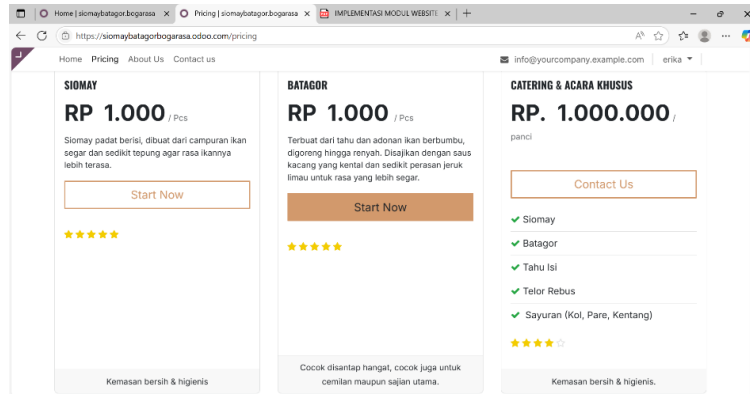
Home | siomaybatagor.bogarasa ×

Pricing | siomaybatagor.bogarasa ×

IMPLEMENTASI MODUL WEBSITE ×

https://siomaybatagorbogarasa.odoo.com/pricing

Home Pricing About Us Contact us

info@yourcompany.example.com

erika

SIOMAY

RP 1.000 / Pcs

Siomay padat berisi, dibuat dari campuran ikan segar dan sedikit tepung agar rasa ikannya lebih terasa.

Start Now

BATAGOR

RP 1.000 / Pcs

Terbuat dari tahu dan adonan ikan berbumbu, digoreng hingga renyah. Disajikan dengan saus kacang yang kental dan sedikit perasan jeruk limau untuk rasa yang lebih segar.

Start Now

Cocok disantap hangat, cocok juga untuk cemilan maupun sajian utama.

CATERING & ACARA KHUSUS

RP. 1.000.000 / panci

Contact Us

Siomay

Batagor

Tahu Isi

Telor Rebus

Sayuran (Kol, Pare, Kentang)

Kemasan bersih & higienis

Kemasan bersih & higienis.